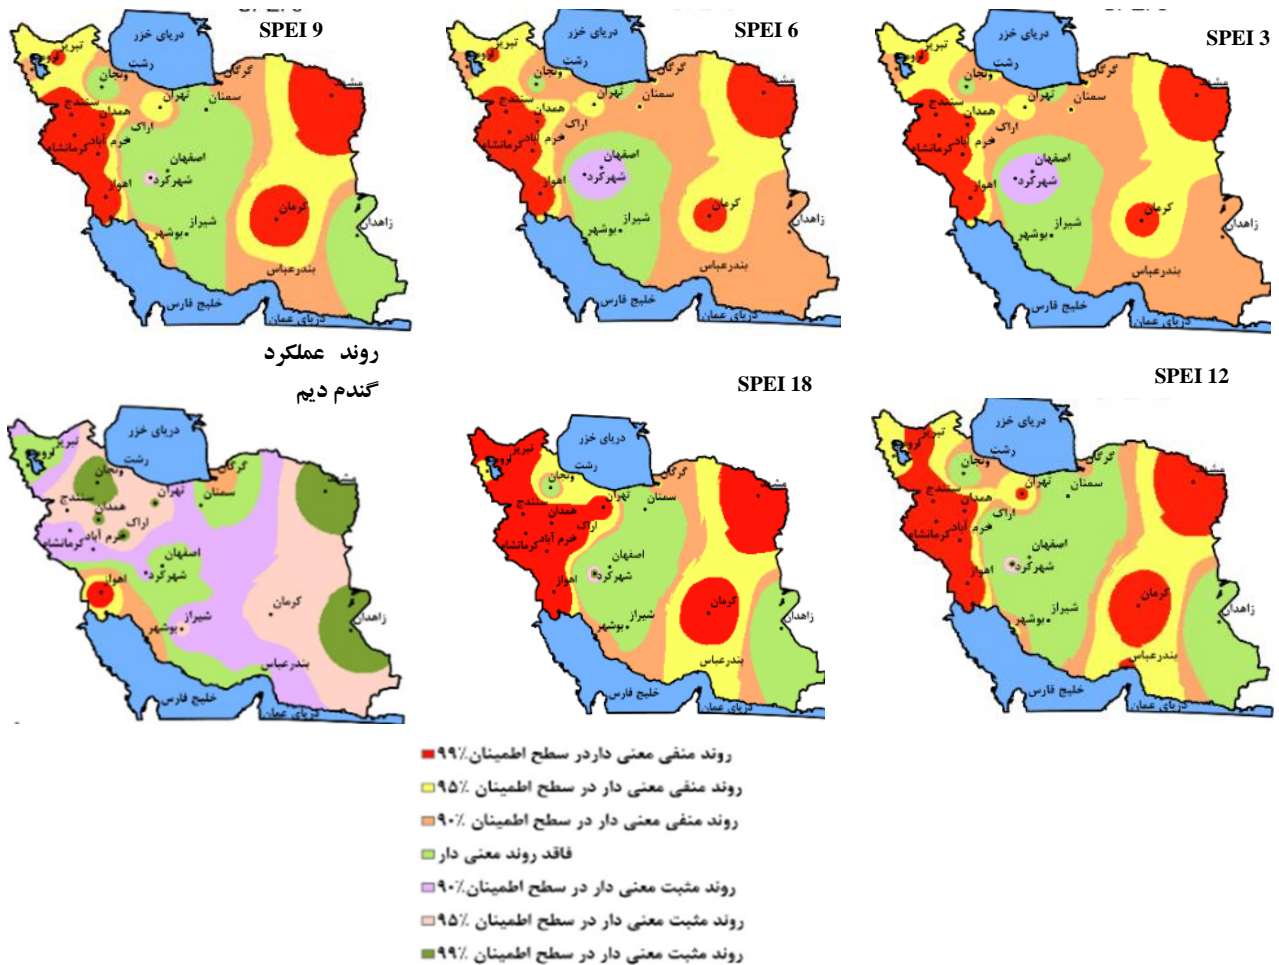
SPEI 9

دریای خزر
تبریز
ارومیه
رشت
زنجان
گرگان
مشهد
سنندج
همدان
تهران
سمنان
اراک
خرم آباد
کرمانشاه
اصفهان
اهواز
شهرکرد
کرمان
شیراز
بوشهر
زاهدان
بندرعباس
خلیج فارس
دریای عمان

SPEI 6

دریای خزر
تبریز
ارومیه
رشت
زنجان
گرگان
مشهد
سنندج
همدان
تهران
سمنان
اراک
خرم آباد
کرمانشاه
اصفهان
شهرکرد
اهواز
کرمان
شیراز
بوشهر
زاهدان
بندرعباس
خلیج فارس
دریای عمان

SPEI 3

دریای خزر
تبریز
ارومیه
رشت
زنجان
گرگان
مشهد
سنندج
همدان
تهران
سمنان
اراک
خرم آباد
کرمانشاه
اصفهان
شهرکرد
اهواز
کرمان
شیراز
بوشهر
زاهدان
بندرعباس
خلیج فارس
دریای عمان

روند عملکرد گندم دیم

دریای خزر
تبریز
ارومیه
رشت
زنجان
گرگان
مشهد
سنندج
همدان
تهران
سمنان
اراک
خرم آباد
کرمانشاه
اصفهان
شهرکرد
اهواز
کرمان
شیراز
بوشهر
زاهدان
بندرعباس
خلیج فارس
دریای عمان

SPEI 18

دریای خزر
تبریز
ارومیه
رشت
زنجان
گرگان
مشهد
سنندج
همدان
تهران
سمنان
اراک
خرم آباد
کرمانشاه
اصفهان
شهرکرد
اهواز
کرمان
شیراز
بوشهر
زاهدان
بندرعباس
خلیج فارس
دریای عمان

SPEI 12

دریای خزر
تبریز
ارومیه
رشت
زنجان
گرگان
مشهد
سنندج
همدان
تهران
سمنان
اراک
خرم آباد
کرمانشاه
اصفهان
شهرکرد
اهواز
کرمان
شیراز
بوشهر
زاهدان
بندرعباس
خلیج فارس
دریای عمان

روند منفی معنی داردر سطح اطمینان٪۹۹
روند منفی معنی دار در سطح اطمینان ٪۹۵
روند منفی معنی دار در سطح اطمینان ٪۹۰
فاقد روند معنی دار
روند مثبت معنی دار در سطح اطمینان٪۹۰
روند مثبت معنی دار در سطح اطمینان ٪۹۵
روند مثبت معنی دار در سطح اطمینان ٪۹۹